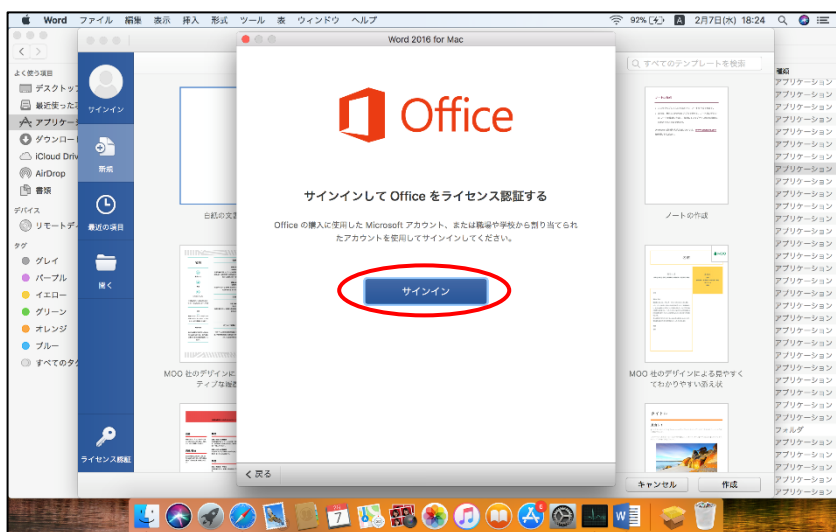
Word ファイル 編集 表示 挿入 形式 ツール 表 ウィンドウ ヘルプ
92% 2月7日(水) 18:24

よく使う項目
デスクトップ
最近使った
アプリケー
ダウンロー
iCloud Driv
AirDrop
書類
デバイス
リモートディ
タグ
グレイ
パープル
イエロー
グリーン
オレンジ
ブルー
すべてのタグ

サインイン
新規
最近の項目
開く
ライセンス認証

すべてのテンプレートを検索

白紙の文書
ノートの作成
MOO 社のデザインに ティブな履歴
MOO 社のデザインによる見やすくてわかりやすい添え状

種類
アプリケーション
アプリケーション
アプリケーション
アプリケーション
アプリケーション
アプリケーション
アプリケーション
アプリケーション
アプリケーション
アプリケーション
アプリケーション
アプリケーション
アプリケーション
アプリケーション
アプリケーション
アプリケーション
アプリケーション
アプリケーション
アプリケーション
アプリケーション
アプリケーション
アプリケーション
アプリケーション
アプリケーション
アプリケーション
アプリケーション
アプリケーション
フォルダ
アプリケーション
アプリケーション
アプリケーション
アプリケーション
アプリケーション

Word 2016 for Mac

Office

サインインして Office をライセンス認証する

Office の購入に使用した Microsoft アカウント、または職場や学校から割り当てられたアカウントを使用してサインインしてください。

サインイン

< 戻る

キャンセル
作成